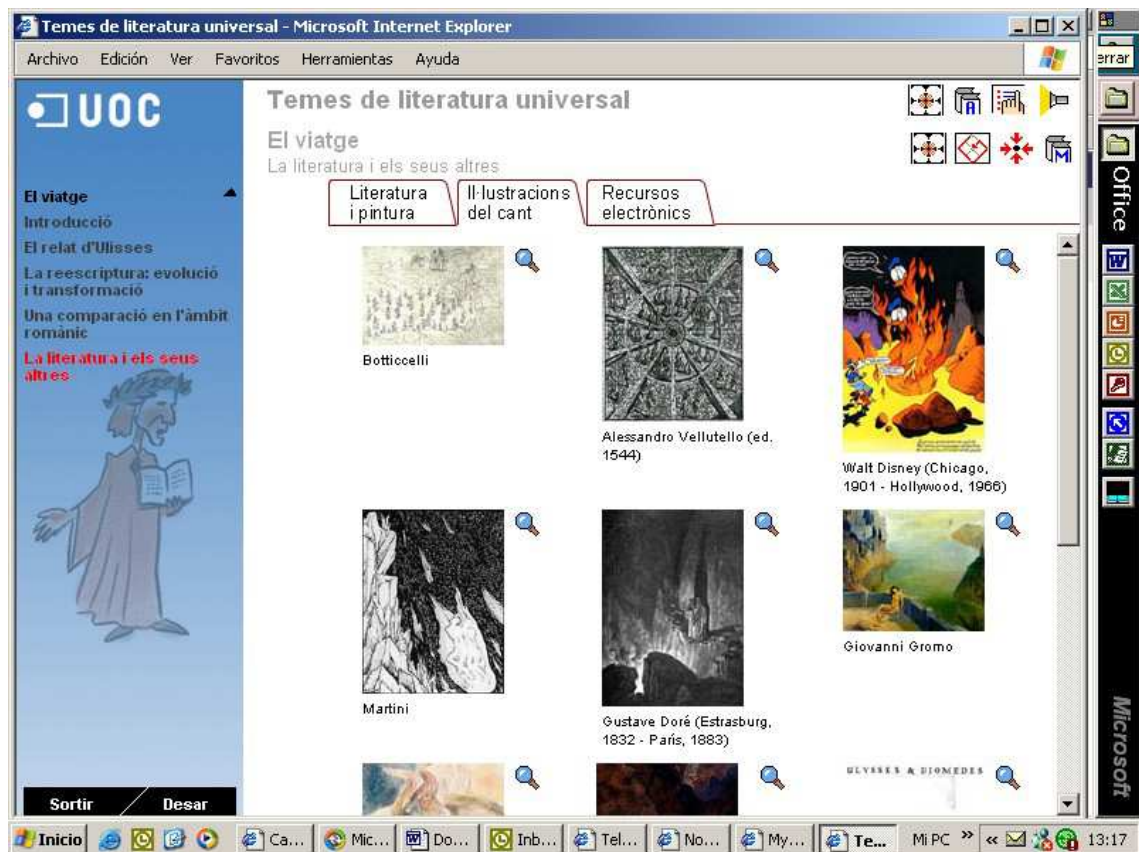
Temes de literatura universal - Microsoft Internet Explorer

Archivo Edición Ver Favoritos Herramientas Ayuda

errar

UOC

Temes de literatura universal

El viatge
La literatura i els seus altres

Literatura i pintura | Il·lustracions del cant | Recursos electrònics

El viatge
Introducció
El relat d'Ulisses
La reescriptura: evolució i transformació
Una comparació en l'àmbit romànic
La literatura i els seus altres

Botticelli

Alessandro Vellutello (ed. 1544)

Walt Disney (Chicago, 1901 - Hollywood, 1966)

Martini

Gustave Doré (Estrasburg, 1832 - París, 1883)

Giovanni Gromo

ULYSSES & DIOMEDES

Sortir Desar

Office

Microsoft

Inicio Ca... Mic... Do... Inb... Tel... No... My... Te... Mi PC » « 13:17